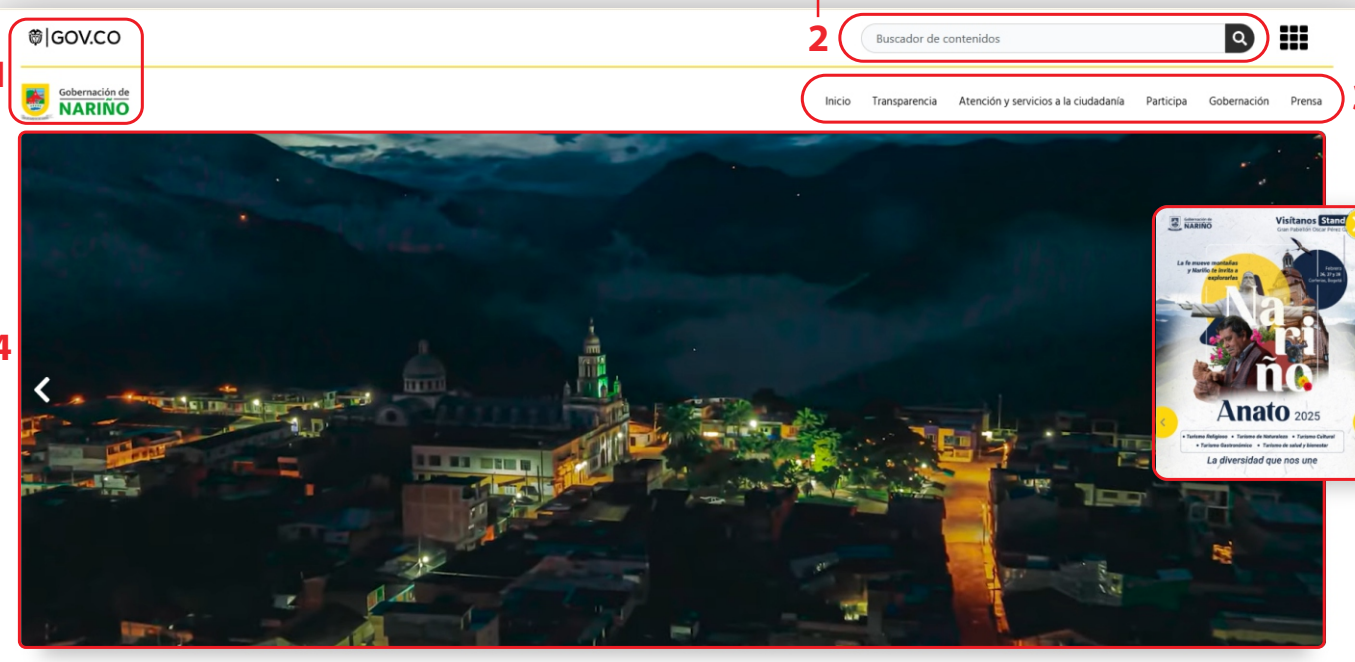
GOV.CO

2

Buscador de contenidos

1

Gobernación de NARIÑO

Inicio Transparencia Atención y servicios a la ciudadanía Participa Gobernación Prensa

3

4

Gobernación de NARIÑO

Visítanos Stand

Gran Pabellón Óscar Pérez G

La fe mueve montañas y Nariño te invita a explorarlas

Febrero 26, 27 y 28 Corferias, Bogotá

Nariño

Anato 2025

• Turismo Religioso • Turismo de Naturaleza • Turismo Cultural • Turismo Gastronómico • Turismo de salud y bienestar

La diversidad que nos une